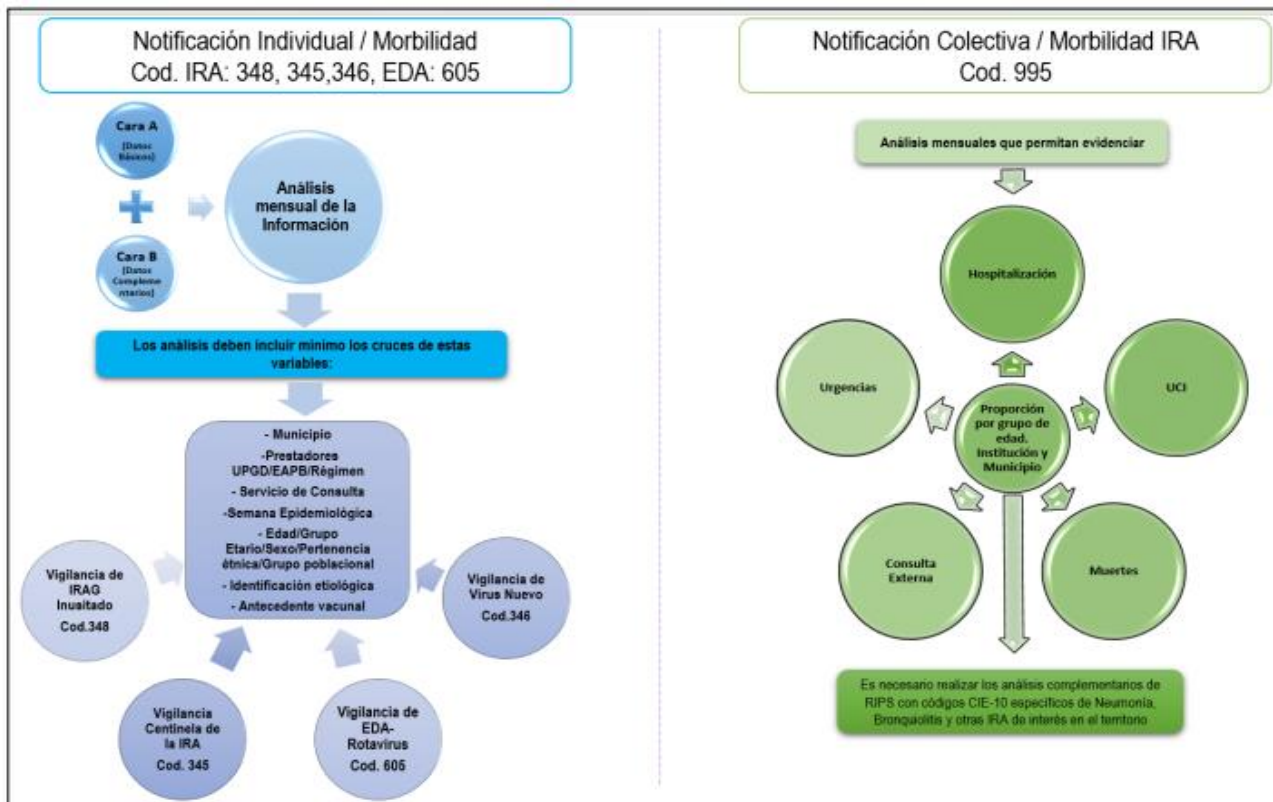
Notificación Individual / Morbilidad
Cod. IRA: 348, 345,346, EDA: 605

Cara A
(Datos Básicos)

Cara B
(Datos Complementarios)

Análisis mensual de la Información

Los análisis deben incluir mínimo los cruces de estas variables:

- Municipio
-Prestadores UPGD/EAPB/Régimen
- Servicio de Consulta
-Semana Epidemiológica
- Edad/Grupo Etario/Sexo/Pertenencia étnica/Grupo poblacional
- Identificación etiológica
- Antecedente vacunal

Vigilancia de IRAG Inusitado
Cod.348

Vigilancia de Virus Nuevo
Cod.346

Vigilancia Centinela de la IRA
Cod. 345

Vigilancia de EDA-Rotavirus
Cod. 605

Notificación Colectiva / Morbilidad IRA
Cod. 995

Análisis mensuales que permitan evidenciar

Hospitalización

Urgencias

UCI

Proporción por grupo de edad, Institución y Municipio

Consulta Externa

Muertes

Es necesario realizar los análisis complementarios de RIPS con códigos CIE-10 específicos de Neumonía, Bronquiolitis y otras IRA de interés en el territorio